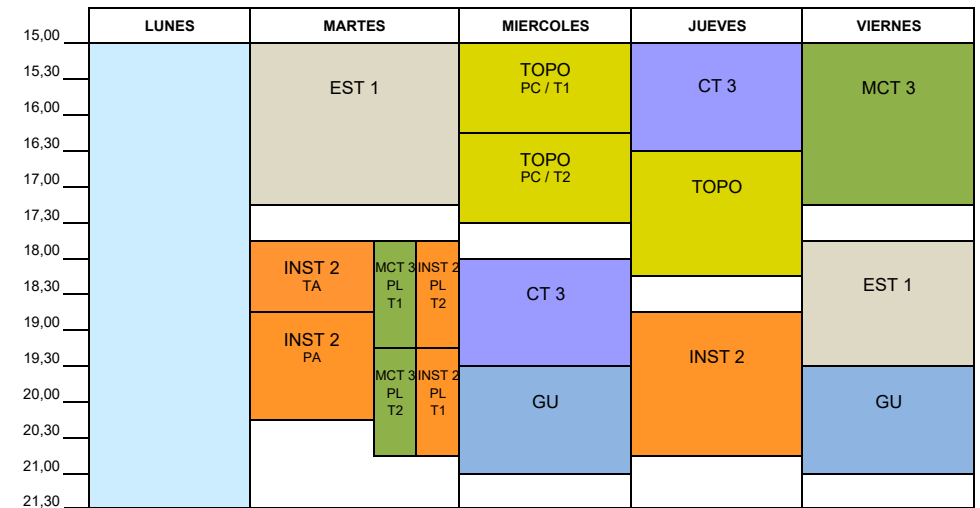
| | LUNES | MARTES | MIERCOLES | JUEVES | VIERNES |
|---|---|---|---|---|---|
| 15,00 | | | | | |
| 15,30 | | EST 1 | TOPO PC / T1 | CT 3 | MCT 3 |
| 16,00 | | | | | |
| 16,30 | | | TOPO PC / T2 | | |
| 17,00 | | | | TOPO | |
| 17,30 | | | | | |
| 18,00 | | INST 2 TA / MCT 3 PL T1 / INST 2 PL T2 | | | EST 1 |
| 18,30 | | | CT 3 | | |
| 19,00 | | INST 2 PA | | INST 2 | |
| 19,30 | | MCT 3 PL T2 / INST 2 PL T1 | GU | | GU |
| 20,00 | | | | | |
| 20,30 | | | | | |
| 21,00 | | | | | |
| 21,30 | | | | | |